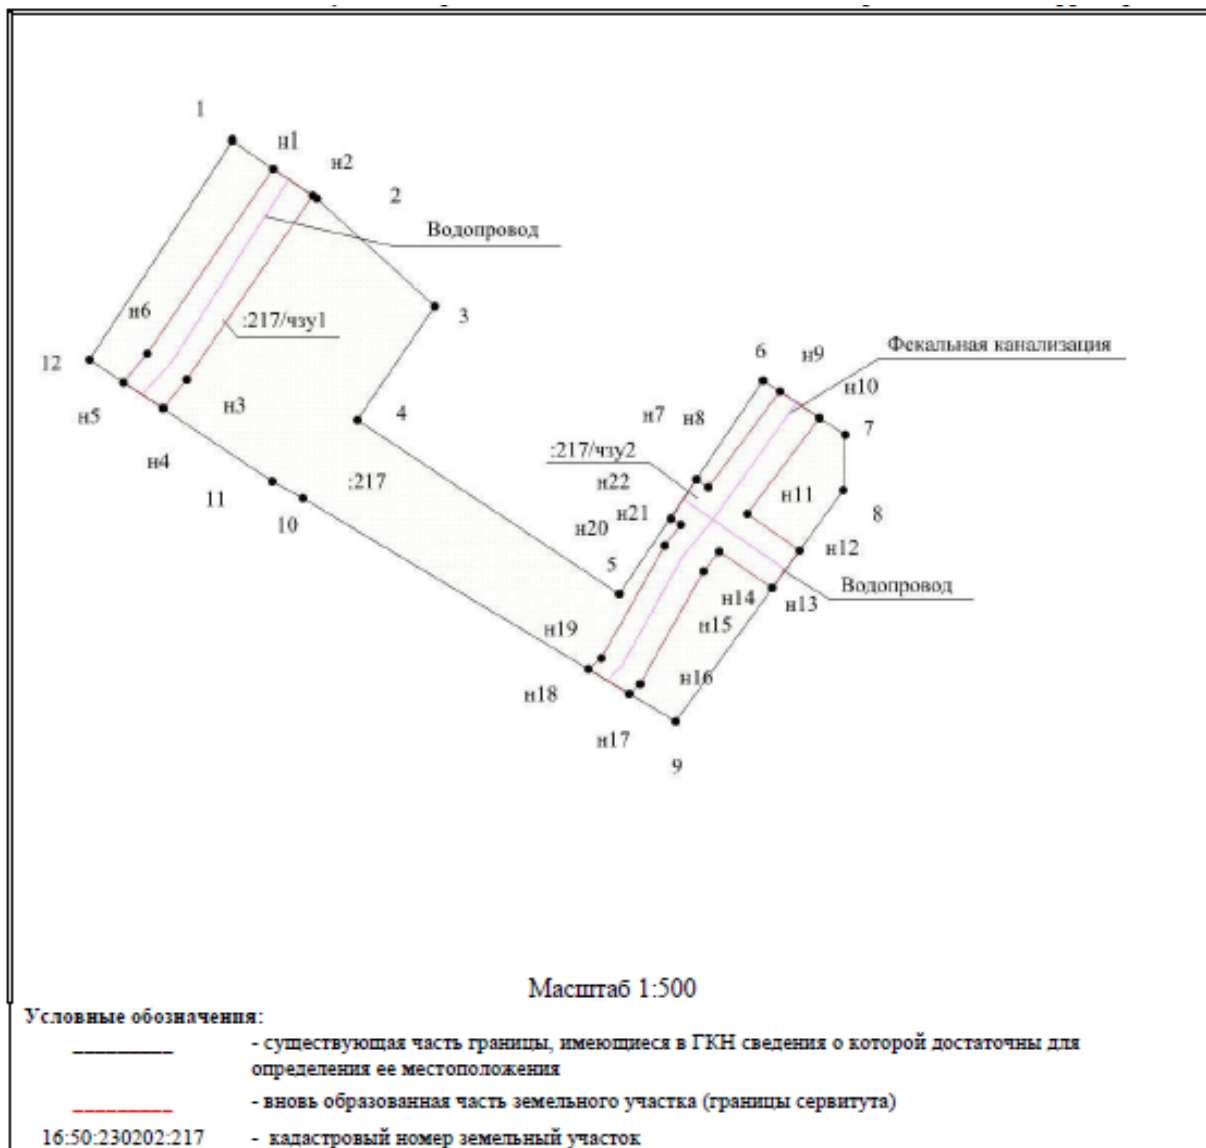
1

н1

н2

2

Водопровод

3

н6

:217/чзу1

12

н3

н5

4

н4

11

10

:217

6

н9

Фекальная канализация

н10

н7

н8

7

:217/чзу2

н22

н11

8

н21

н20

н12

5

Водопровод

н14

н13

н15

н19

н16

н18

н17

9

Масштаб 1:500

Условные обозначения:

- существующая часть границы, имеющиеся в ГКН сведения о которой достаточны для определения ее местоположения

- вновь образованная часть земельного участка (границы сервитута)

16:50:230202:217 - кадастровый номер земельный участок